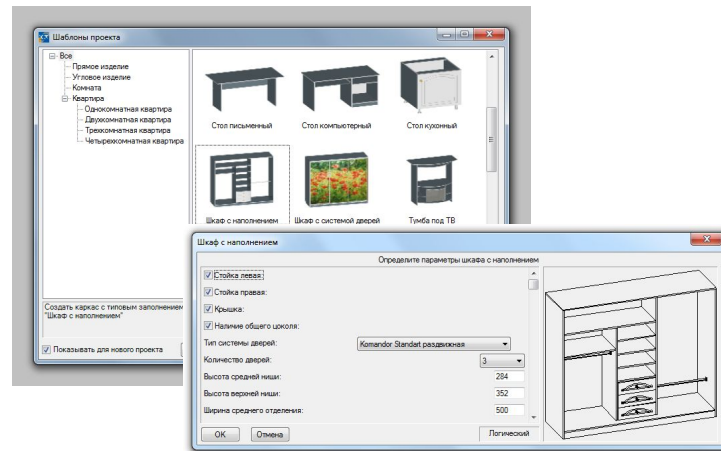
Шаблоны проекта

Все
Прямое изделие
Угловое изделие
Комната
Квартира
Однокомнатная квартира
Двухкомнатная квартира
Трехкомнатная квартира
Четырехкомнатная квартира

Стол письменный
Стол компьютерный
Стол кухонный
Шкаф с наполнением
Шкаф с системой дверей
Тумба под ТВ

Создать каркас с типовым заполнением "Шкаф с наполнением"

Показывать для нового проекта

Шкаф с наполнением

Определите параметры шкафа с наполнением

Стойка левая:
Стойка правая:
Крышка:
Наличие общего цоколя:
Тип системы дверей: Komandor Standart раздвижная
Количество дверей: 3
Высота средней ниши: 284
Высота верхней ниши: 352
Ширина среднего отделения: 500

OK
Отмена
Логический